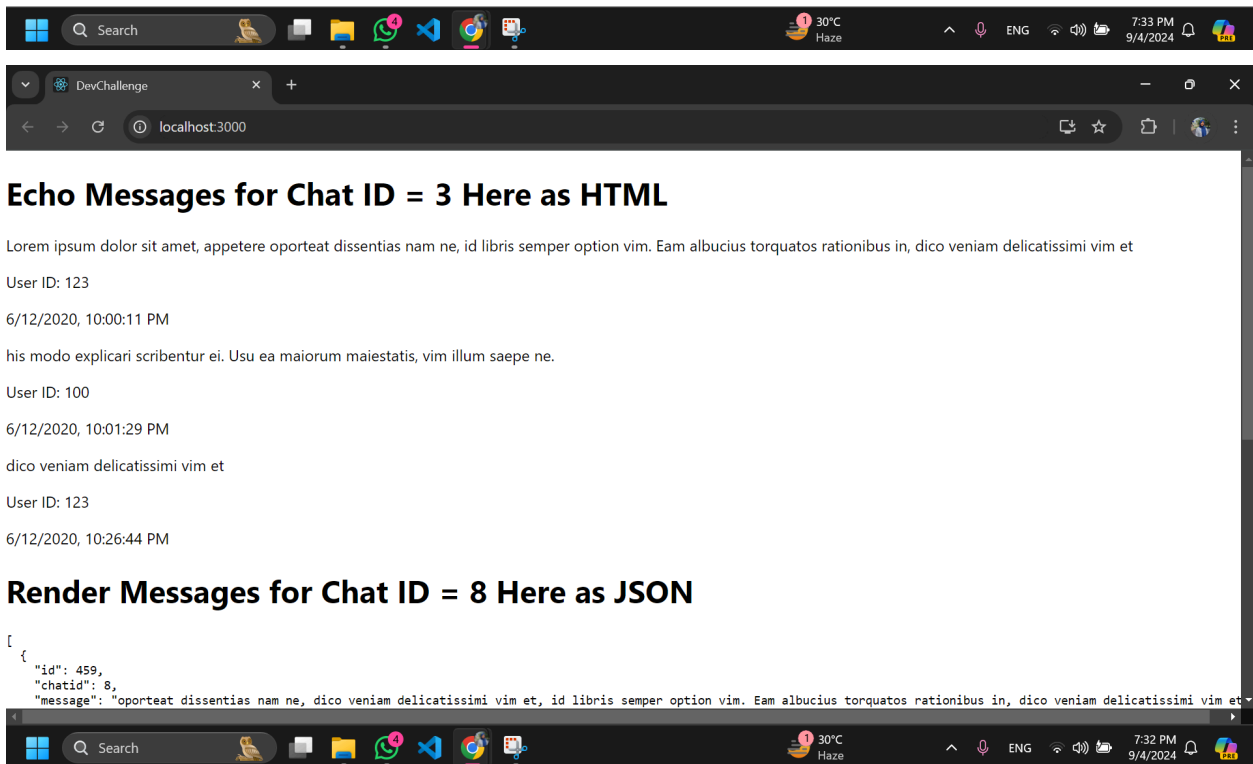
Search 4 1 30°C Haze ENG 7:33 PM 9/4/2024

DevChallenge ×
+
localhost:3000

Echo Messages for Chat ID = 3 Here as HTML

Lorem ipsum dolor sit amet, appetere oporteat dissentias nam ne, id libris semper option vim. Eam albucius torquatos rationibus in, dico veniam delicatissimi vim et

User ID: 123

6/12/2020, 10:00:11 PM

his modo explicari scribentur ei. Usu ea maiorum maiestatis, vim illum saepe ne.

User ID: 100

6/12/2020, 10:01:29 PM

dico veniam delicatissimi vim et

User ID: 123

6/12/2020, 10:26:44 PM

Render Messages for Chat ID = 8 Here as JSON

[
  {
    "id": 459,
    "chatid": 8,
    "message": "oporteat dissentias nam ne, dico veniam delicatissimi vim et, id libris semper option vim. Eam albucius torquatos rationibus in, dico veniam delicatissimi vim et

Search 4 1 30°C Haze ENG 7:32 PM 9/4/2024